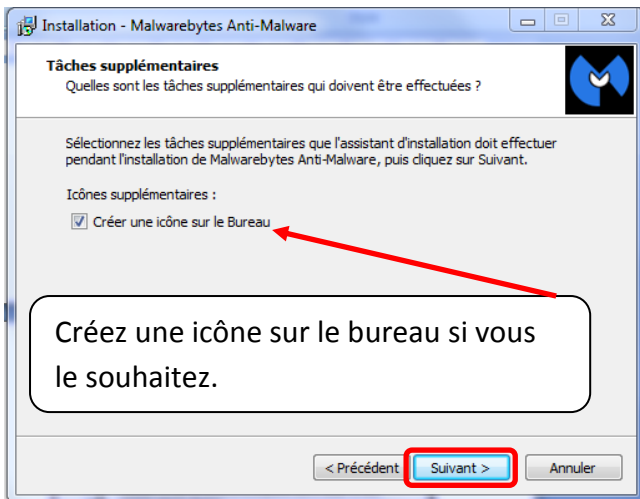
Installation - Malwarebytes Anti-Malware

Tâches supplémentaires
Quelles sont les tâches supplémentaires qui doivent être effectuées ?

Sélectionnez les tâches supplémentaires que l'assistant d'installation doit effectuer pendant l'installation de Malwarebytes Anti-Malware, puis cliquez sur Suivant.

Icônes supplémentaires :

Créer une icône sur le Bureau

Créez une icône sur le bureau si vous le souhaitez.

< Précédent
Suivant >
Annuler